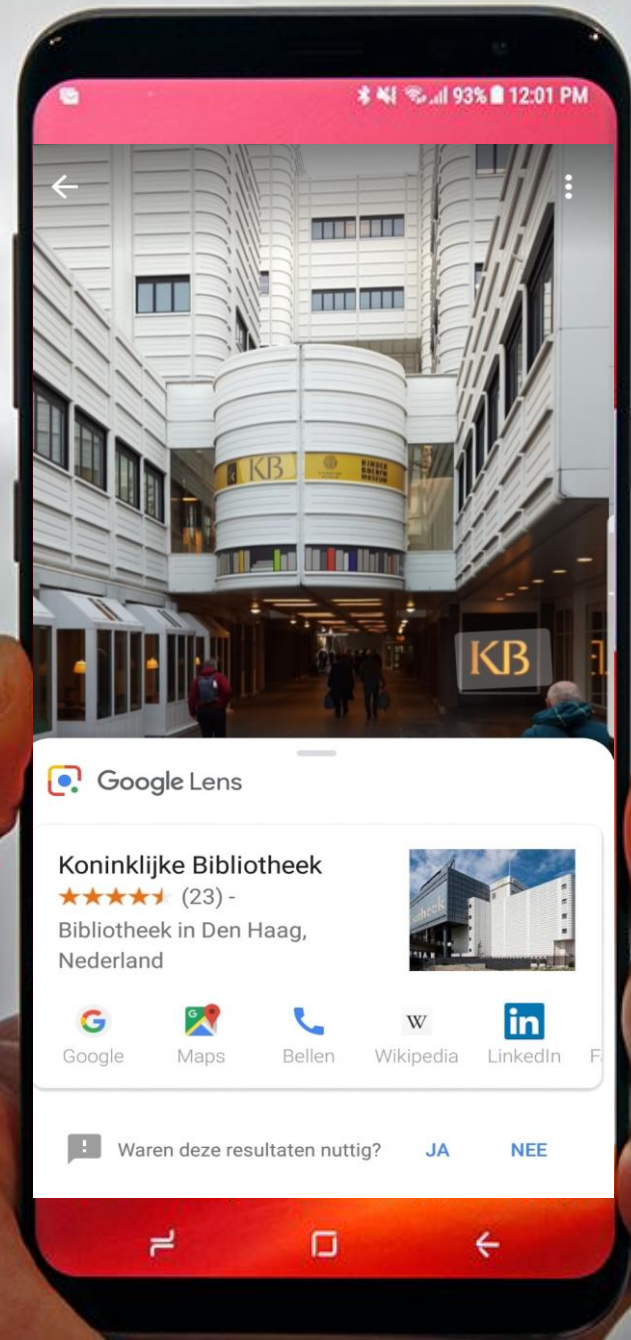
93% 12:01 PM

KB

KINDER BOEKEN MUSEUM

KB

Google Lens

Koninklijke Bibliotheek
★★★★★ (23) -
Bibliotheek in Den Haag, Nederland

Google
Maps
Bellen
Wikipedia
LinkedIn

Waren deze resultaten nuttig?
JA
NEE